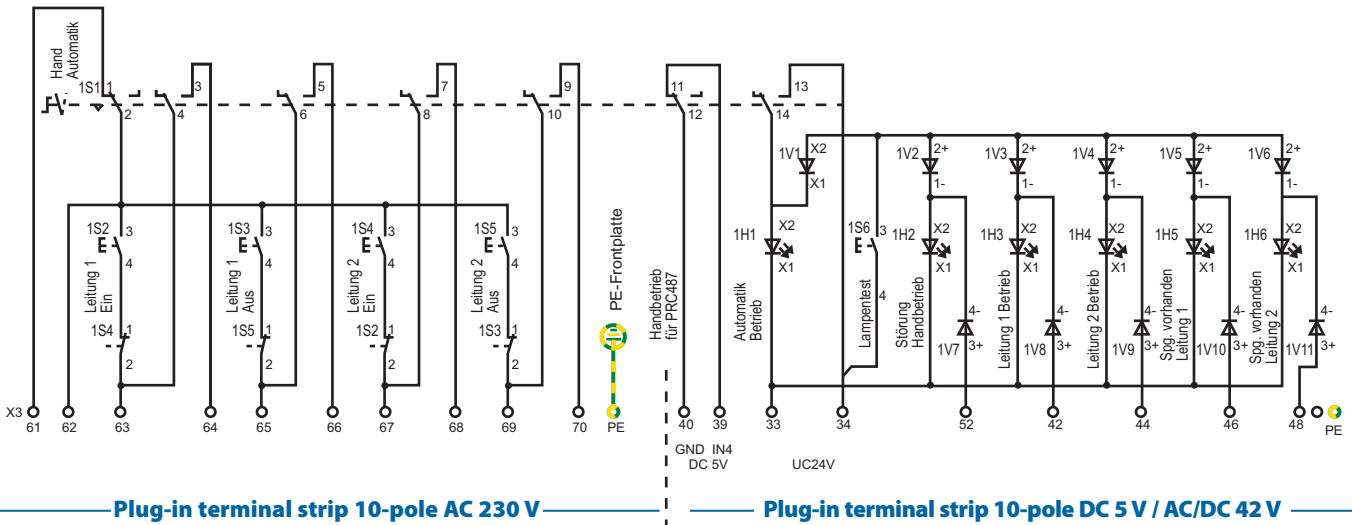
Hand
Automatik
1S1 1
2
3
4
5
6
7
8
9
10
11
12
13
14

1V1 X2
X1
1V2 2+
1-
1V3 2+
1-
1V4 2+
1-
1V5 2+
1-
1V6 2+
1-

1S2 3
4
Leitung 1
Ein
1S4 1
2

1S3 3
4
Leitung 1
Aus
1S5 1
2

1S4 3
4
Leitung 2
Ein
1S2 1
2

1S5 3
4
Leitung 2
Aus
1S3 1
2

PE-Frontplatte

Handbetrieb
für PRC487

1H1 X2
X1
Automatik
Betrieb

1S6 3
4
Lampentest

1H2 X2
X1
Störung
Handbetrieb
4-
1V7 3+

1H3 X2
X1
Leitung 1 Betrieb
4-
1V8 3+

1H4 X2
X1
Leitung 2 Betrieb
4-
1V9 3+

1H5 X2
X1
Spg. vorhanden
Leitung 1
4-
1V10 3+

1H6 X2
X1
Spg. vorhanden
Leitung 2
4-
1V11 3+

X3 61
62
63
64
65
66
67
68
69
70
PE
40
39
33
34
52
42
44
46
48
PE

GND IN4
DC 5V
UC24V

Plug-in terminal strip 10-pole AC 230 V
Plug-in terminal strip 10-pole DC 5 V / AC/DC 42 V